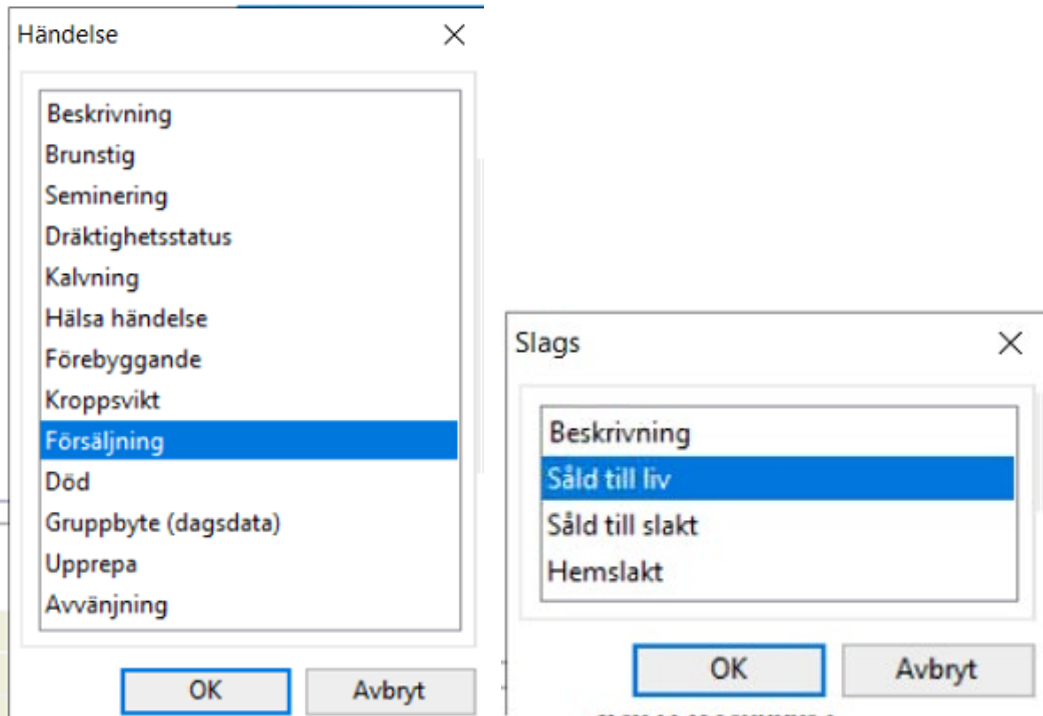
Händelse ×

Beskrivning
Brunstig
Seminering
Dräktighetsstatus
Kalvning
Hälsa händelse
Förebyggande
Kroppsvikt
Försäljning
Död
Gruppbyte (dagsdata)
Upprepa
Avvänjning

OK Avbryt

Slags ×

Beskrivning
Såld till liv
Såld till slakt
Hemslakt

OK Avbryt